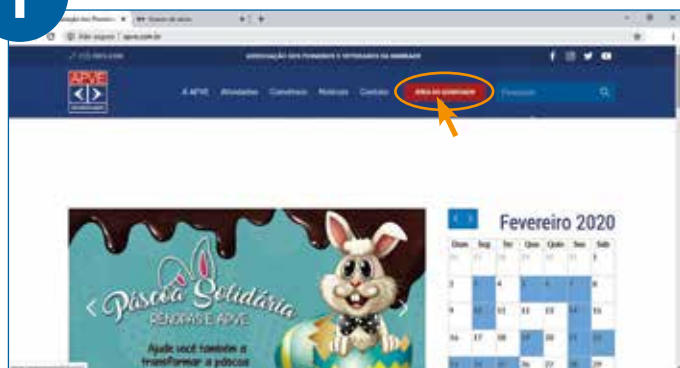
1

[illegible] × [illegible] × +

Não seguro | apve.com.br

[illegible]

ASSOCIAÇÃO DOS PIONEIROS E VETERANOS DA EMBRAER

APVE

A APVE Atividades Convênios Notícias Contato ÁREA DO ASSOCIADO Pesquisar

Fevereiro 2020

| Dom | Seg | Ter | Qua | Qui | Sex | Sab |
|---|---|---|---|---|---|---|
| 26 | 27 | 28 | 29 | 30 | 31 | 1 |
| 2 | 3 | 4 | 5 | 6 | 7 | 8 |
| 9 | 10 | 11 | 12 | 13 | 14 | 15 |
| 16 | 17 | 18 | 19 | 20 | 21 | 22 |
| 23 | 24 | 25 | 26 | 27 | 28 | 29 |

Páscoa Solidária
RENOPAS E APVE

Ajude você também a transformar a páscoa